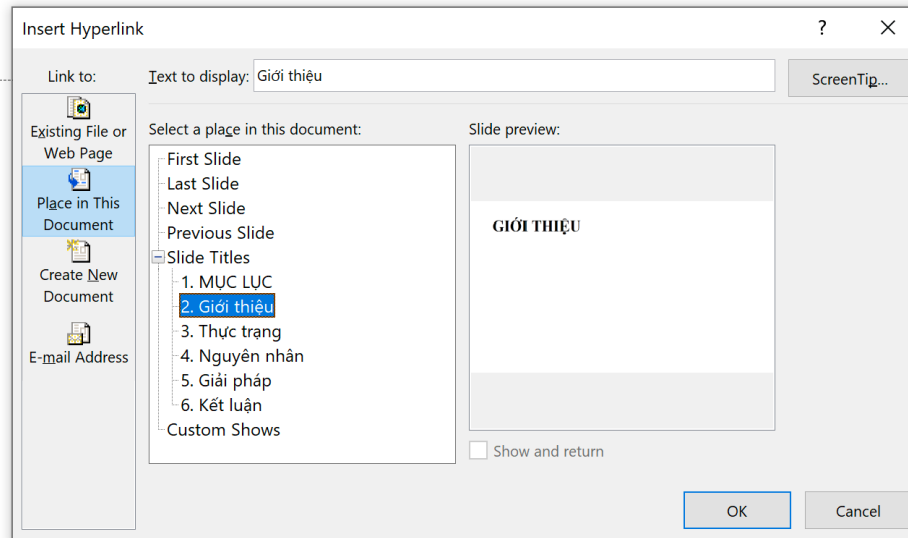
Insert Hyperlink

?

Link to:

Text to display: Giới thiệu

ScreenTip...

Existing File or Web Page

Place in This Document

Create New Document

E-mail Address

Select a place in this document:

First Slide
Last Slide
Next Slide
Previous Slide
Slide Titles
1. MỤC LỤC
2. Giới thiệu
3. Thực trạng
4. Nguyên nhân
5. Giải pháp
6. Kết luận
Custom Shows

Slide preview:

GIỚI THIỆU

Show and return

OK

Cancel